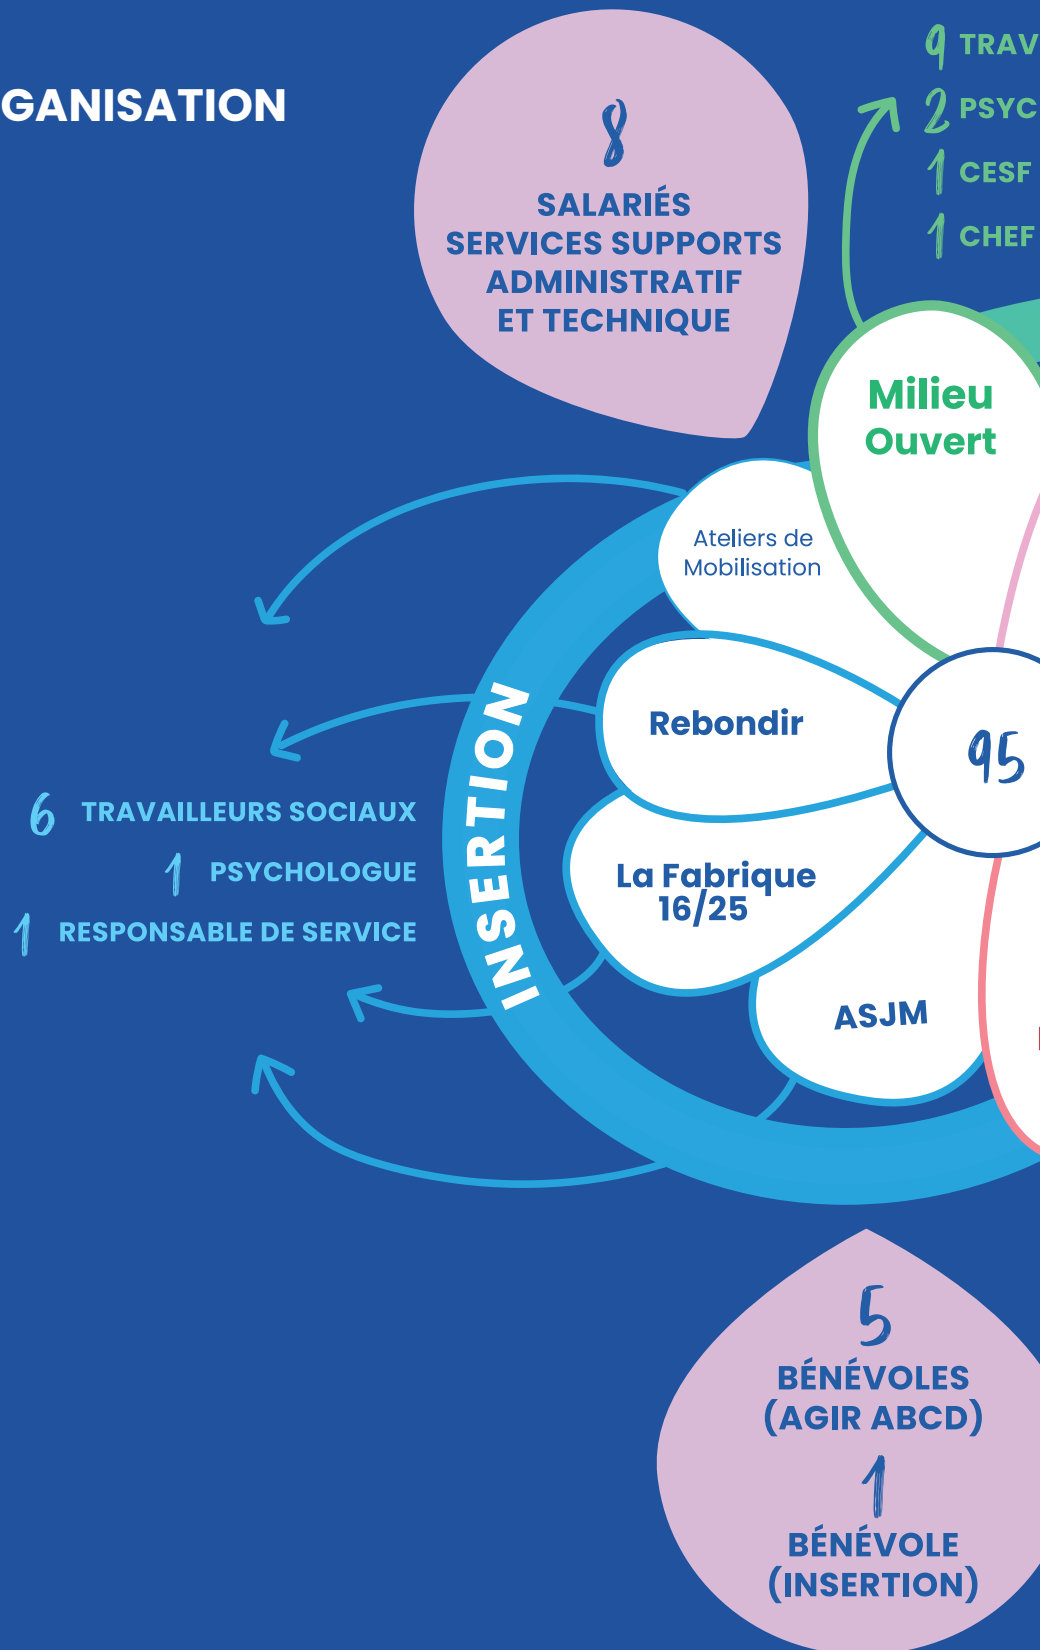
GANISATION

8
SALARIÉS
SERVICES SUPPORTS
ADMINISTRATIF
ET TECHNIQUE

9 TRAV
2 PSYC
1 CESF
1 CHEF

Milieu Ouvert

Ateliers de Mobilisation

Rebondir

95

La Fabrique 16/25

ASJM

INSERTION

6 TRAVAILLEURS SOCIAUX
1 PSYCHOLOGUE
1 RESPONSABLE DE SERVICE

5
BÉNÉVOLES
(AGIR ABCD)
1
BÉNÉVOLE
(INSERTION)